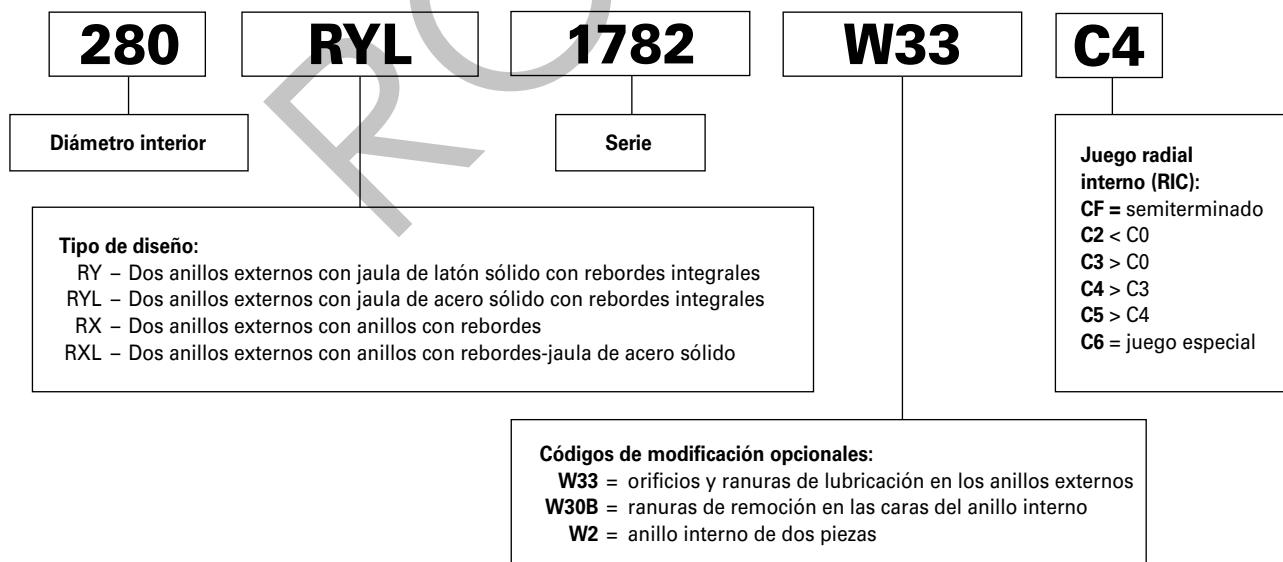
280 RYL 1782 W33 C4

Diámetro interior

Serie

Juego radial interno (RIC):
CF = semiterminado
C2 < C0
C3 > C0
C4 > C3
C5 > C4
C6 = juego especial

Tipo de diseño:
RY – Dos anillos externos con jaula de latón sólido con rebordes integrales
RYL – Dos anillos externos con jaula de acero sólido con rebordes integrales
RX – Dos anillos externos con anillos con rebordes
RXL – Dos anillos externos con anillos con rebordes-jaula de acero sólido

Códigos de modificación opcionales:
W33 = orificios y ranuras de lubricación en los anillos externos
W30B = ranuras de remoción en las caras del anillo interno
W2 = anillo interno de dos piezas